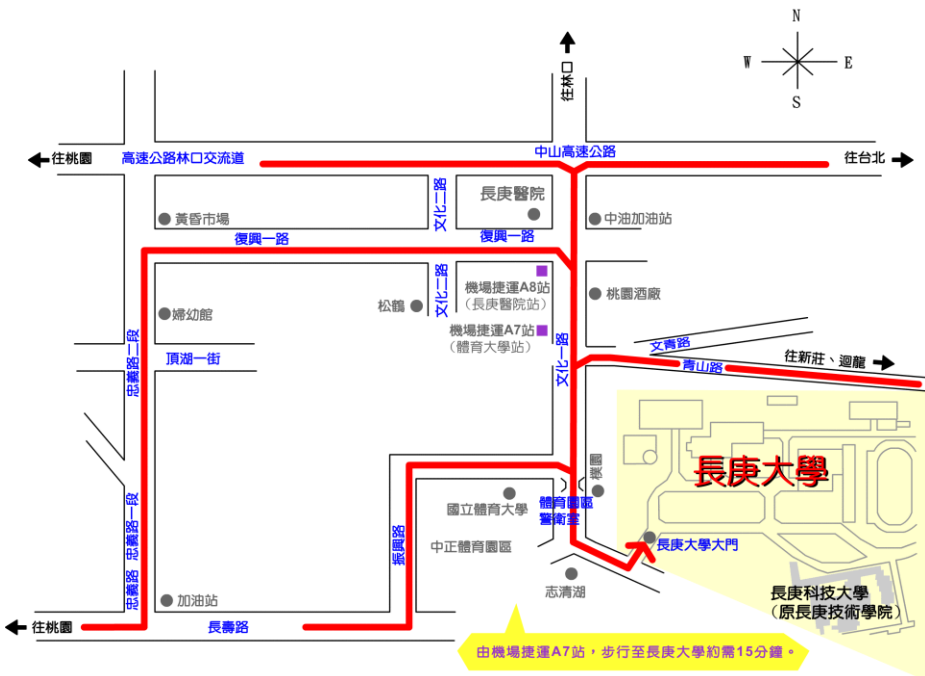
N
W
E
S

往林口

往桃園
高速公路林口交流道
中山高速公路
往台北

黃昏市場
文化二路
長庚醫院
中油加油站
復興一路
復興一路

機場捷運A8站
(長庚醫院站)
松鶴
桃園酒廠
婦幼館
機場捷運A7站
(體育大學站)
文化一路
文青路
頂湖一街
青山路
往新莊、迴龍
忠義路一段

長庚大學
體育園區警衛室
國立體育大學
樸園
振興路
中正體育園區
長庚大學大門
忠義路一段
志清湖
長庚科技大學
(原長庚技術學院)
加油站
往桃園
長壽路

由機場捷運A7站，步行至長庚大學約需15分鐘。